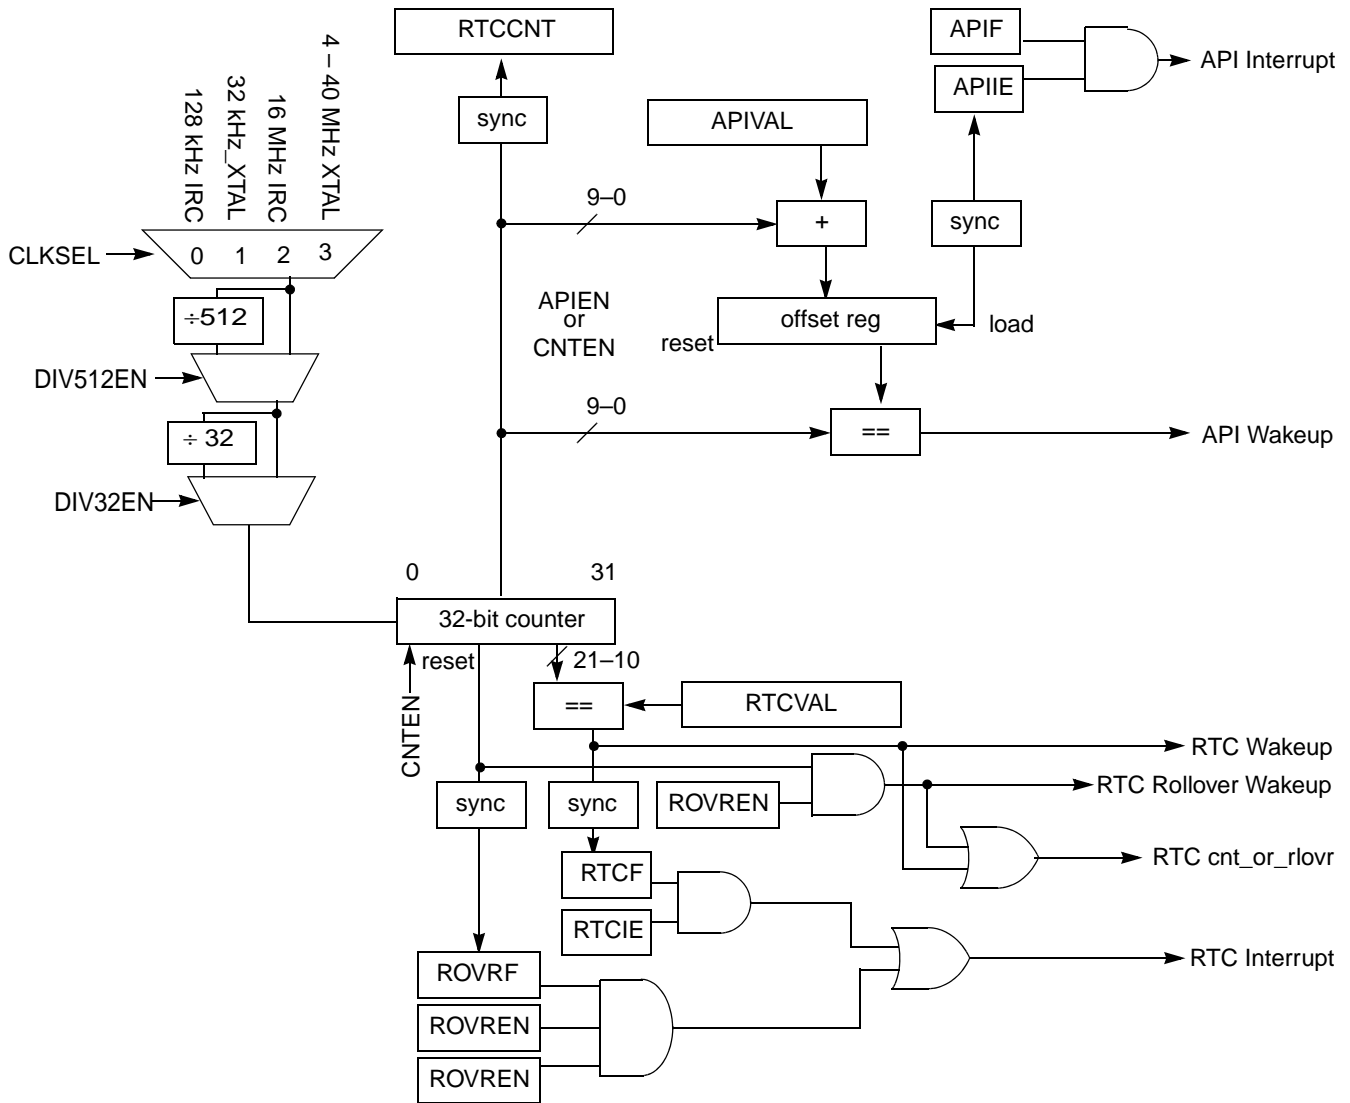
RTCCNT
APIF
APIIE
API Interrupt
sync
APIVAL
128 kHz IRC
32 kHz_XTAL
16 MHz IRC
4 – 40 MHz XTAL
9–0
+
sync
CLKSEL
0 1 2 3
÷512
APIEN
or
CNTEN
reset
offset reg
load
DIV512EN
9–0
==
API Wakeup
÷ 32
DIV32EN
0
31
32-bit counter
reset
21–10
CNTEN
==
RTCVAL
RTC Wakeup
RTC Rollover Wakeup
sync
sync
ROVREN
RTCF
RTC cnt_or_rlovr
RTCIE
ROVRF
RTC Interrupt
ROVREN
ROVREN